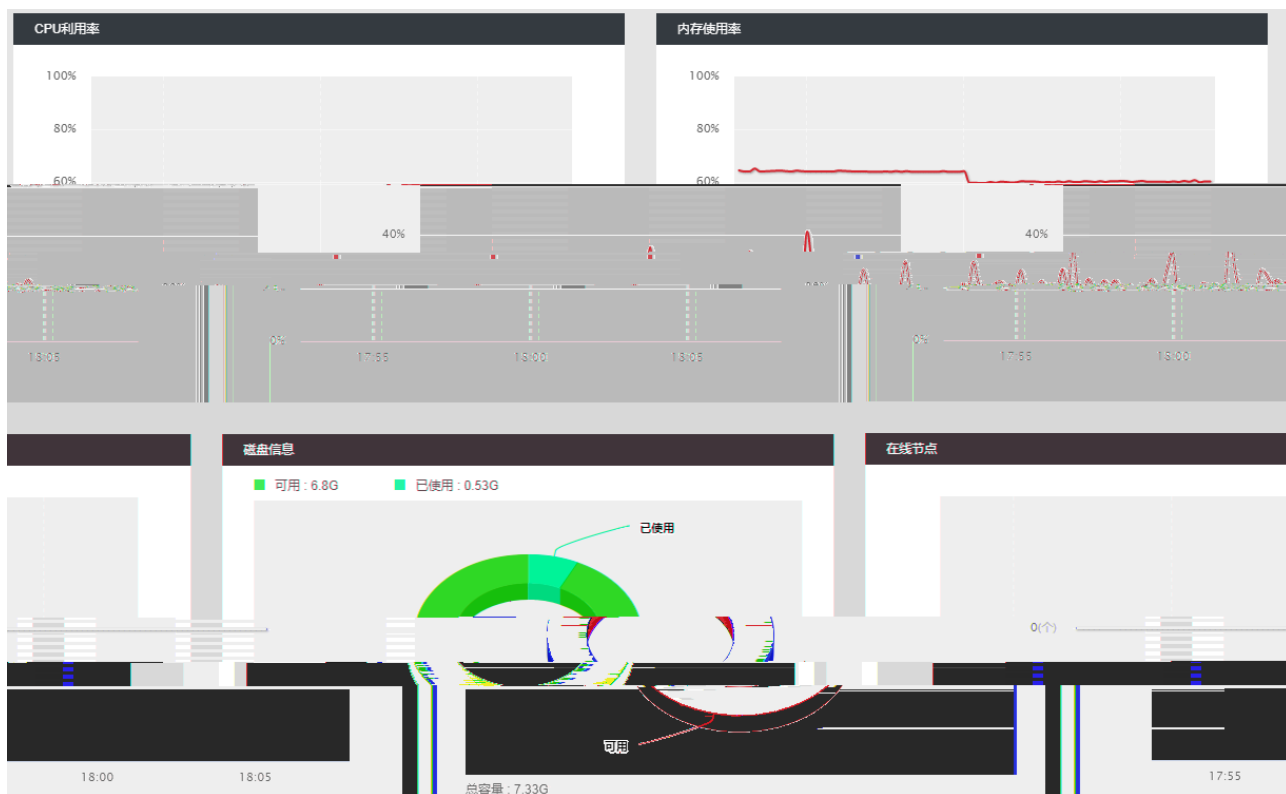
CPU利用率

100%

80%

60%

40%

0%

13:05

17:55

18:00

18:05

内存使用率

100%

80%

60%

40%

0%

17:55

18:00

磁盘信息

可用 : 6.8G

已使用 : 0.53G

已使用

可用

总容量 : 7.33G

在线节点

0(个)

18:00

18:05

17:55